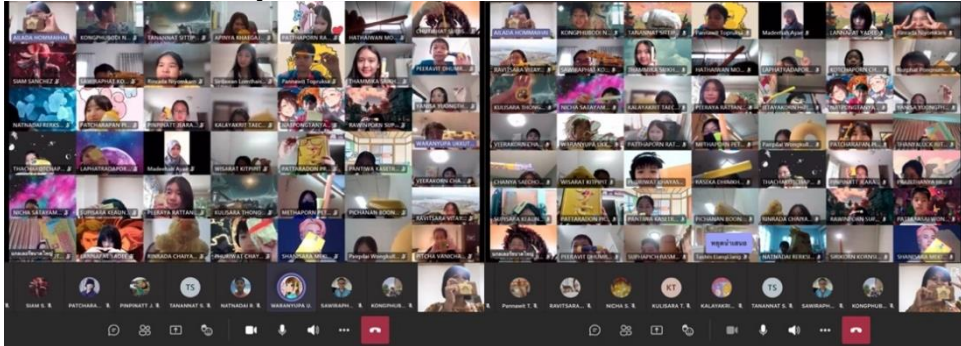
AILADA HOMMAHAN
KONGPHUBODI N
TANANNAT UTTIP
APINYA KHAEGA
PATTHAPORN KA
HATHAIWAN MO
CHATTANAT SIRIB
SIAM SANCHEZ
SAWIRAPHAT KO
Rosada Noyrmkam
Siribowon Lomthan
Pannawit Topruksa
THAMMIKA SINGI
PEERAVIT DHUMI
NATNADAI REKKS
PATCHARAPAN PE
PINPINATT JIARA
KALAYAKRIT TAEC
WAPONGTANYA
RAWINPORN SUP
PANISA YUENGPH
THACHAWIT CHAP
LAPHATRADAPORN
Madeeleak Ayae
WISARAT KITPIRIT
PATYARADON PE
PANTIWA KASETR
WARANYUPA UKKUT
NICHA SATAYAM
SUPISARA KLAUN
PEERAYA RATTANI
KULISARA THONG
METHAPORN PET
PICHANAN BOON
VEERAKORN CHAI
LANNAZAT YADEE
RINRADA CHAIYA
PAWAT CHAY
SHANSSARA MIKI
Panpdai Wongkull
RITCHA VANICHA
SIAM S.
PATCHARA...
PINPINATT J.
TANANNAT S.
NATNADAI R.
WARANYUPA U.
SAWIRAPH...
KONGPHUB...
TS
AILADA HOMMAHAN
KONGPHUBODI N
TANANNAT MEEW
Pannawit Topruksa
Madeeleak Ayae
LANNAZAT YADEE
Rosada Noyrmkam
SAWIRAPHAT KO
THAMMIKA SINGI
HATHAIWAN MO
PATTHAPORN KA
KITTIKORN CHI
Bungkat Pimpinan
KULISARA THONG
NICHA SATAYAM
KALAYAKRIT TAEC
PEERAYA RATTANI
JITTAYAKORN HE
WAPONGTANYA
PANISA YUENGPH
VEERAKORN CHAI
WARANYUPA UKK
PATTHAPORN RA
METHAPORN PET
Panpdai Wongkull
PATCHARAPAN PE
SHANSSARA MIK
CHANYA SAECHO
WISARAT KITPIRIT
APINYA KHAEGA
KASIDIA CHINNH
THACHAWIT CHAP
PINPINATT JIARA
PANISHANA INK
SUPISARA KLAUN
PATYARADON PE
PANTIWA KASETR
PICHANAN BOON
RINRADA CHAIYA
RAWINPORN SUP
PANTIWA KIE
PEERAVIT DHUMI
SURAPICH RATN
Tadsin Gungjang
NATNADAI REKKS
SIRIKORN KORNU
SHANSSARA MIKI
Pannawit T.
RAVITSARA...
NICHA S.
KULISARA T.
KALAYAKRI...
TANANNAT S.
KONGPHUB...
KT
TS